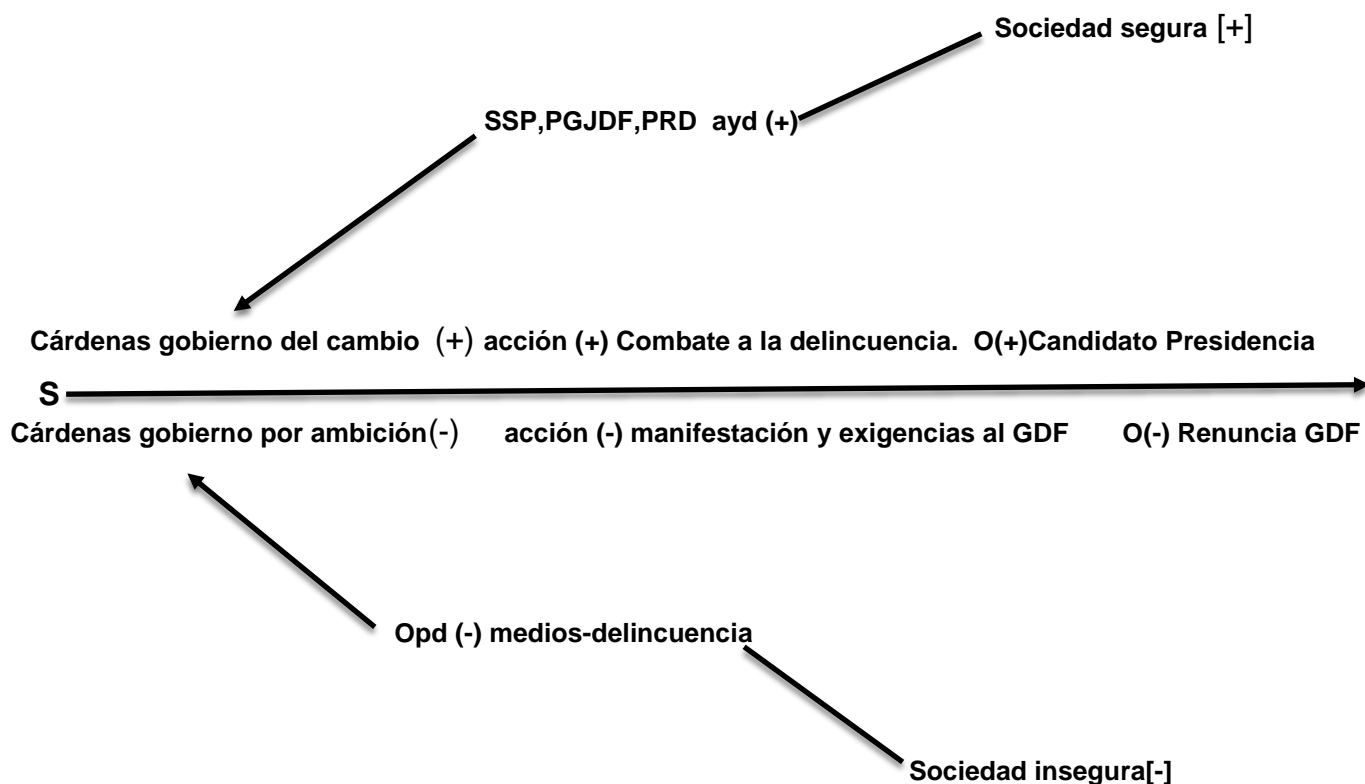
Sociedad segura [+]

SSP,PGJDF,PRD ayd (+)

Cárdenas gobierno del cambio (+) acción (+) Combate a la delincuencia. O(+)Candidato Presidencia

S

Cárdenas gobierno por ambición(-) acción (-) manifestación y exigencias al GDF O(-) Renuncia GDF

Opd (-) medios-delincuencia

Sociedad insegura[-]